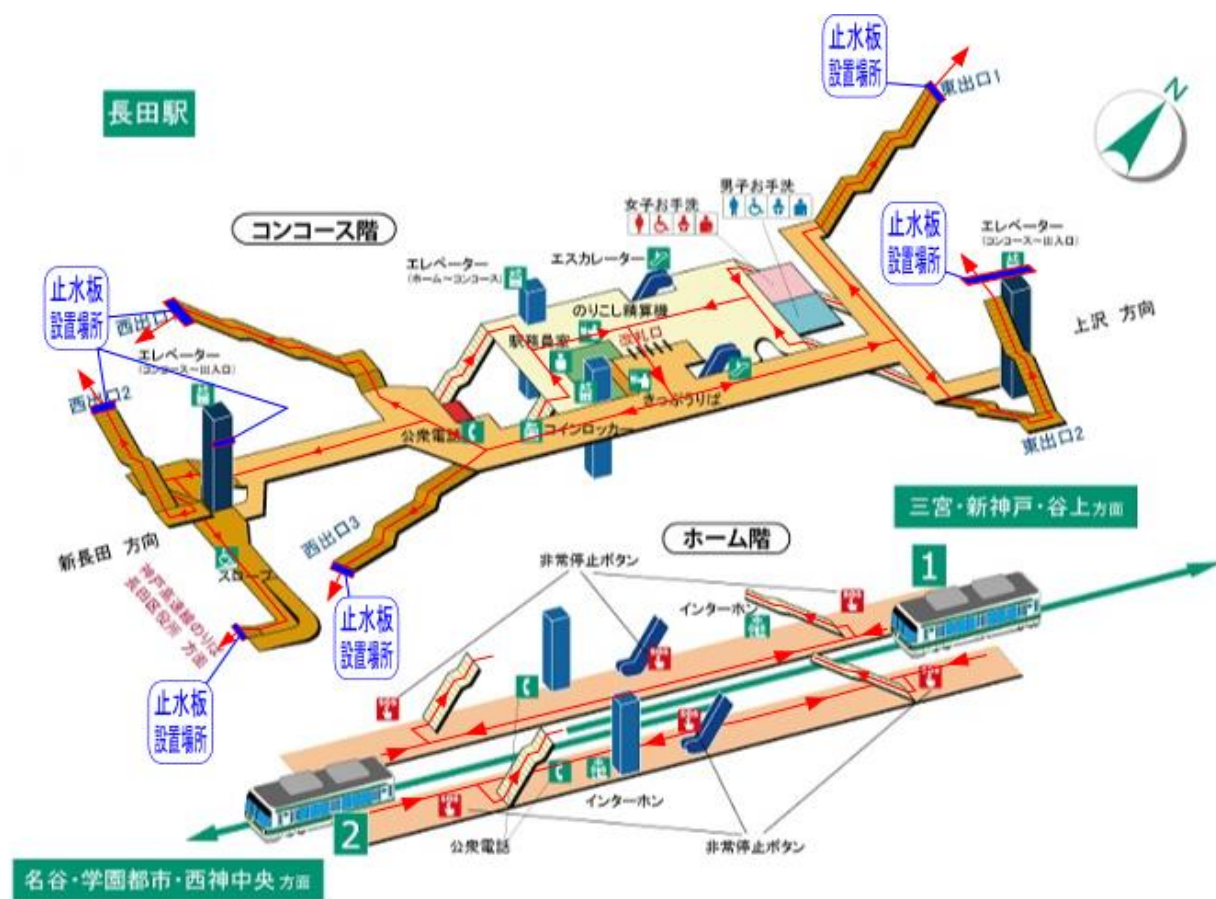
長田駅

止水板 設置場所

東出口1

N

コンコース階

男子お手洗

女子お手洗

止水板 設置場所

エレベーター (コンコース～出入口)

エスカレーター

エレベーター (ホーム～コンコース)

のりこし精算機

止水板 設置場所

西出口1

上沢 方向

駅務員室

改札口

エレベーター (コンコース～出入口)

西出口2

きっぷうりば

公衆電話

コインロッカー

東出口2

三宮・新神戸・谷上 方面

新長田 方向

ホーム階

西出口3

スロープ

神戸高速線のりば 長田区役所 方面

非常停止ボタン

1

インターホン

止水板 設置場所

止水板 設置場所

インターホン

2

公衆電話

非常停止ボタン

名谷・学園都市・西神中央 方面